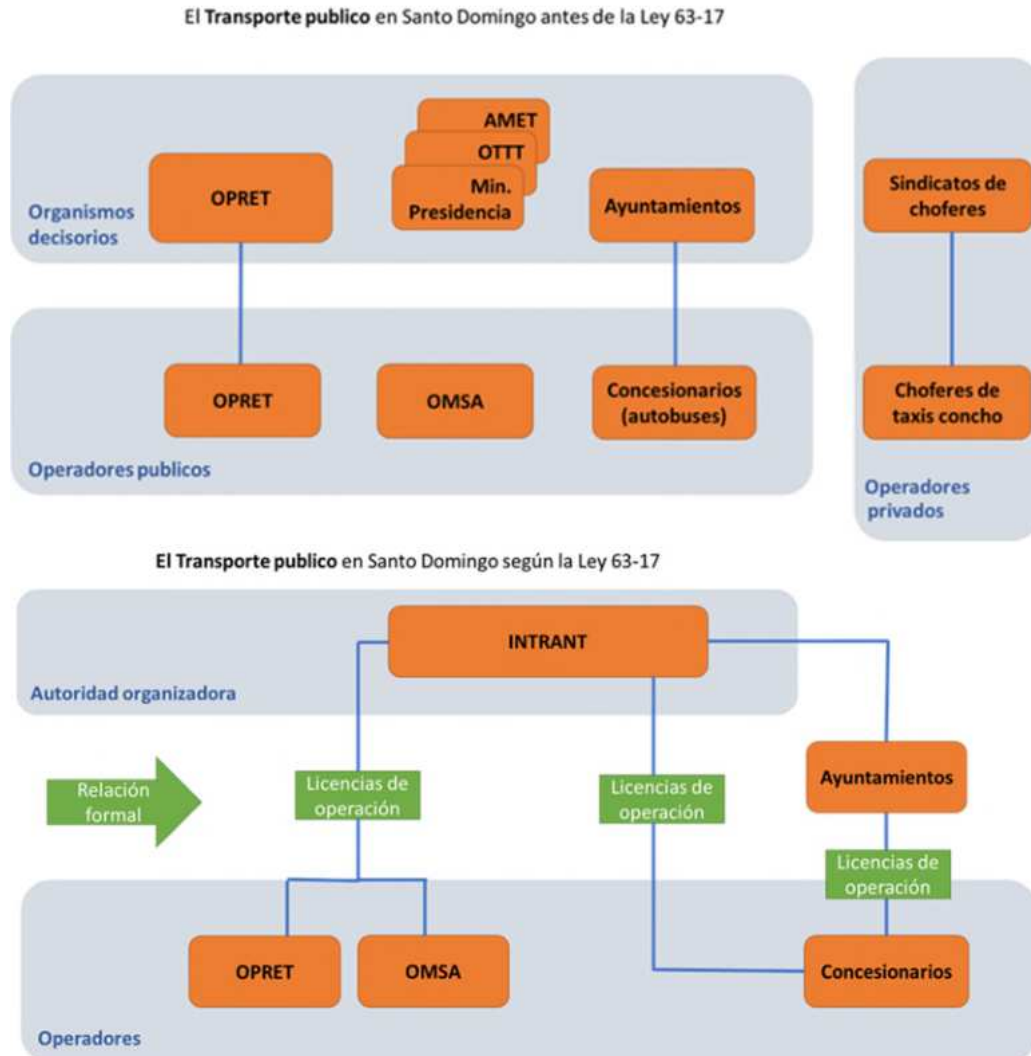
El **Transporte publico** en Santo Domingo antes de la Ley 63-17

AMET
OTTT
Min. Presidencia

Organismos decisorios

OPRET

Ayuntamientos

Sindicatos de choferes

OPRET

OMSA

Concesionarios (autobuses)

Choferes de taxis concho

Operadores publicos

Operadores privados

**El Transporte publico** en Santo Domingo según la Ley 63-17

INTRANT

Autoridad organizadora

Relación formal

Licencias de operación

Licencias de operación

Ayuntamientos

Licencias de operación

OPRET

OMSA

Concesionarios

Operadores